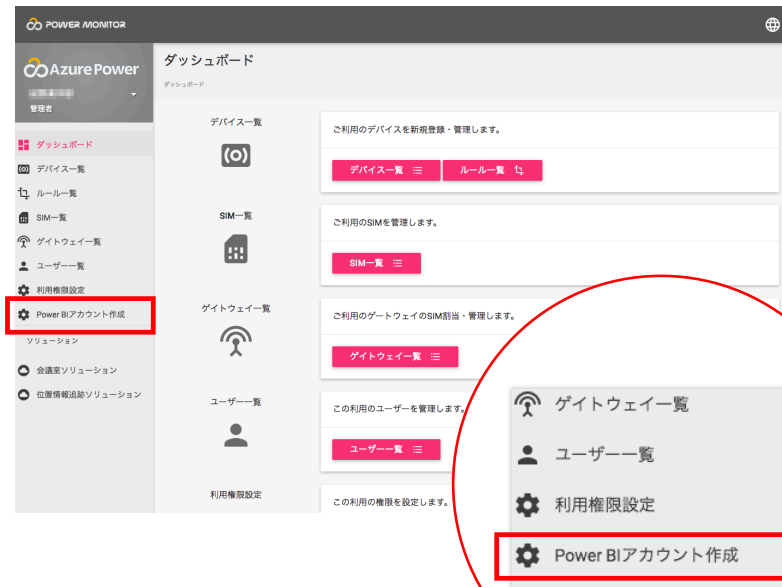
POWER MONITOR

Azure Power

管理者

ダッシュボード
デバイス一覧
ルール一覧
SIM一覧
ゲイトウェイ一覧
ユーザー一覧
利用権限設定
Power BIアカウント作成
ソリューション
会議室ソリューション
位置情報追跡ソリューション

ダッシュボード
ダッシュボード

デバイス一覧
ご利用のデバイスを新規登録・管理します。
デバイス一覧
ルール一覧

SIM一覧
ご利用のSIMを管理します。
SIM一覧

ゲイトウェイ一覧
ご利用のゲートウェイのSIM割当・管理します。
ゲイトウェイ一覧

ユーザー一覧
この利用のユーザーを管理します。
ユーザー一覧

利用権限設定
この利用の権限を設定します。

ゲイトウェイ一覧
ユーザー一覧
利用権限設定
Power BIアカウント作成